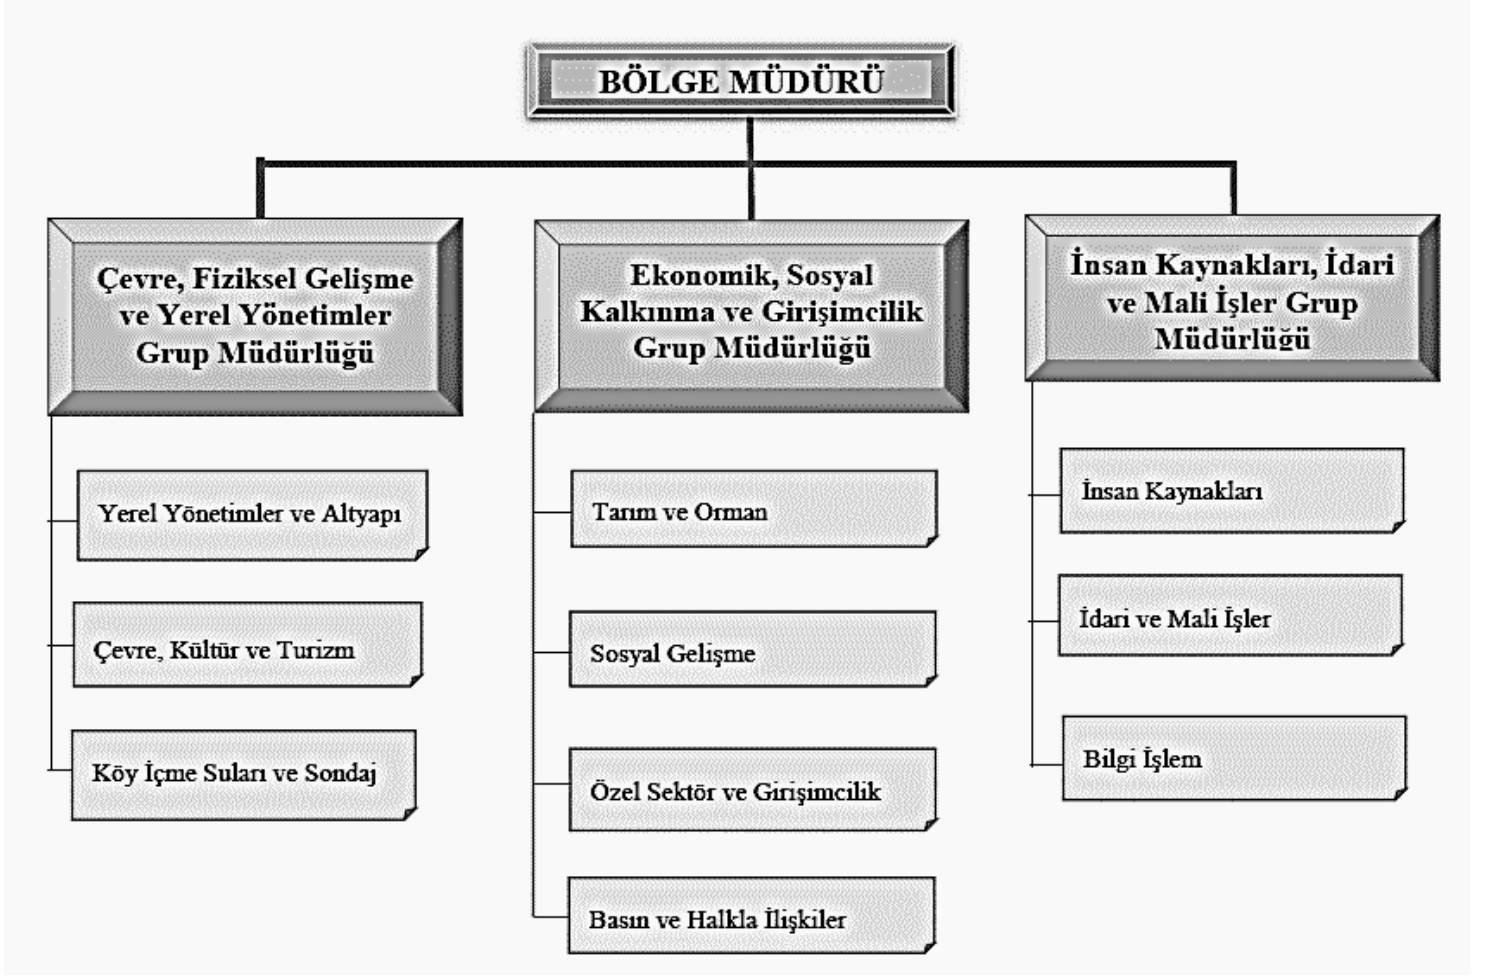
BÖLGE MÜDÜRÜ

Çevre, Fiziksel Gelişme ve Yerel Yönetimler Grup Müdürlüğü

Yerel Yönetimler ve Altyapı

Çevre, Kültür ve Turizm

Köy İçme Suları ve Sondaj

Ekonomik, Sosyal Kalkınma ve Girişimcilik Grup Müdürlüğü

Tarım ve Orman

Sosyal Gelişme

Özel Sektör ve Girişimcilik

Basın ve Halkla İlişkiler

İnsan Kaynakları, İdari ve Mali İşler Grup Müdürlüğü

İnsan Kaynakları

İdari ve Mali İşler

Bilgi İşlem